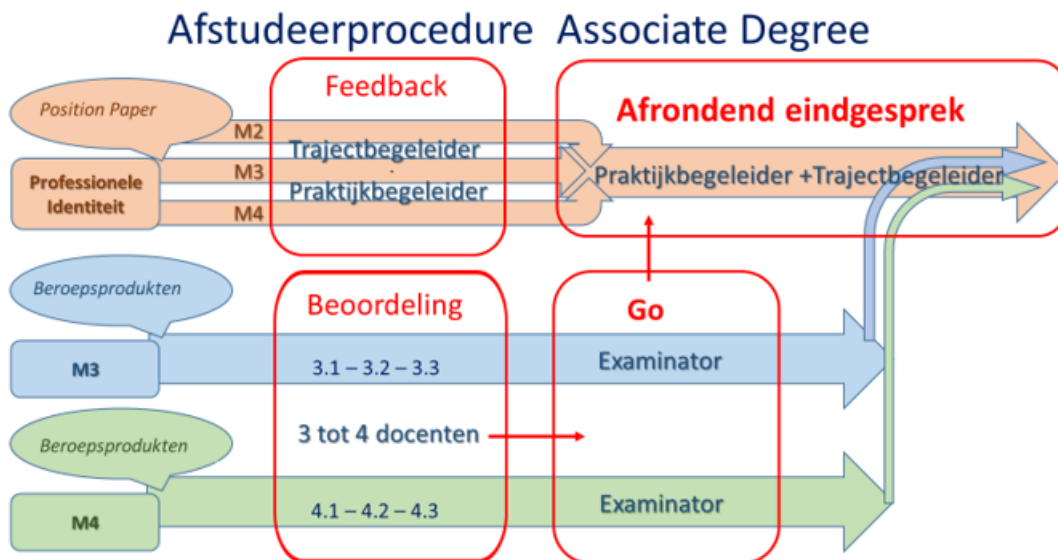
Afstudeerprocedure Associate Degree

Position Paper

Professionele Identiteit

M2

M3

M4

Feedback

Trajectbegeleider

Praktijkbegeleider

Afrondend eindgesprek

Praktijkbegeleider +Trajectbegeleider

Beroepsprodukten

M3

Beoordeling

3.1 – 3.2 – 3.3

Go

Examinator

Beroepsprodukten

3 tot 4 docenten

M4

4.1 – 4.2 – 4.3

Examinator